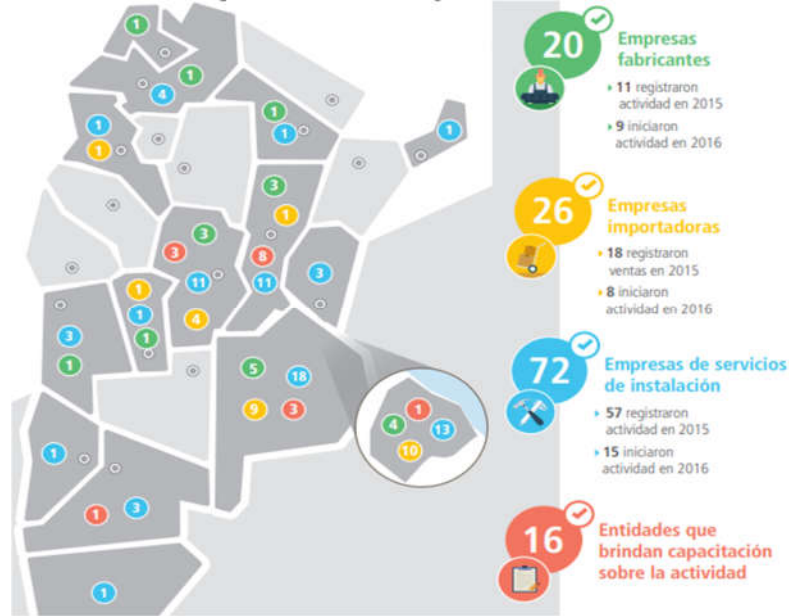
1
1
4
1
1
1
1
1
3
1
3
8
3
11
11
1
1
1
4
3
1
5
18
9
3
1
4
13
10
1
1
3
1

20 Empresas fabricantes
11 registraron actividad en 2015
9 iniciaron actividad en 2016

26 Empresas importadoras
18 registraron ventas en 2015
8 iniciaron actividad en 2016

72 Empresas de servicios de instalación
57 registraron actividad en 2015
15 iniciaron actividad en 2016

16 Entidades que brindan capacitación sobre la actividad